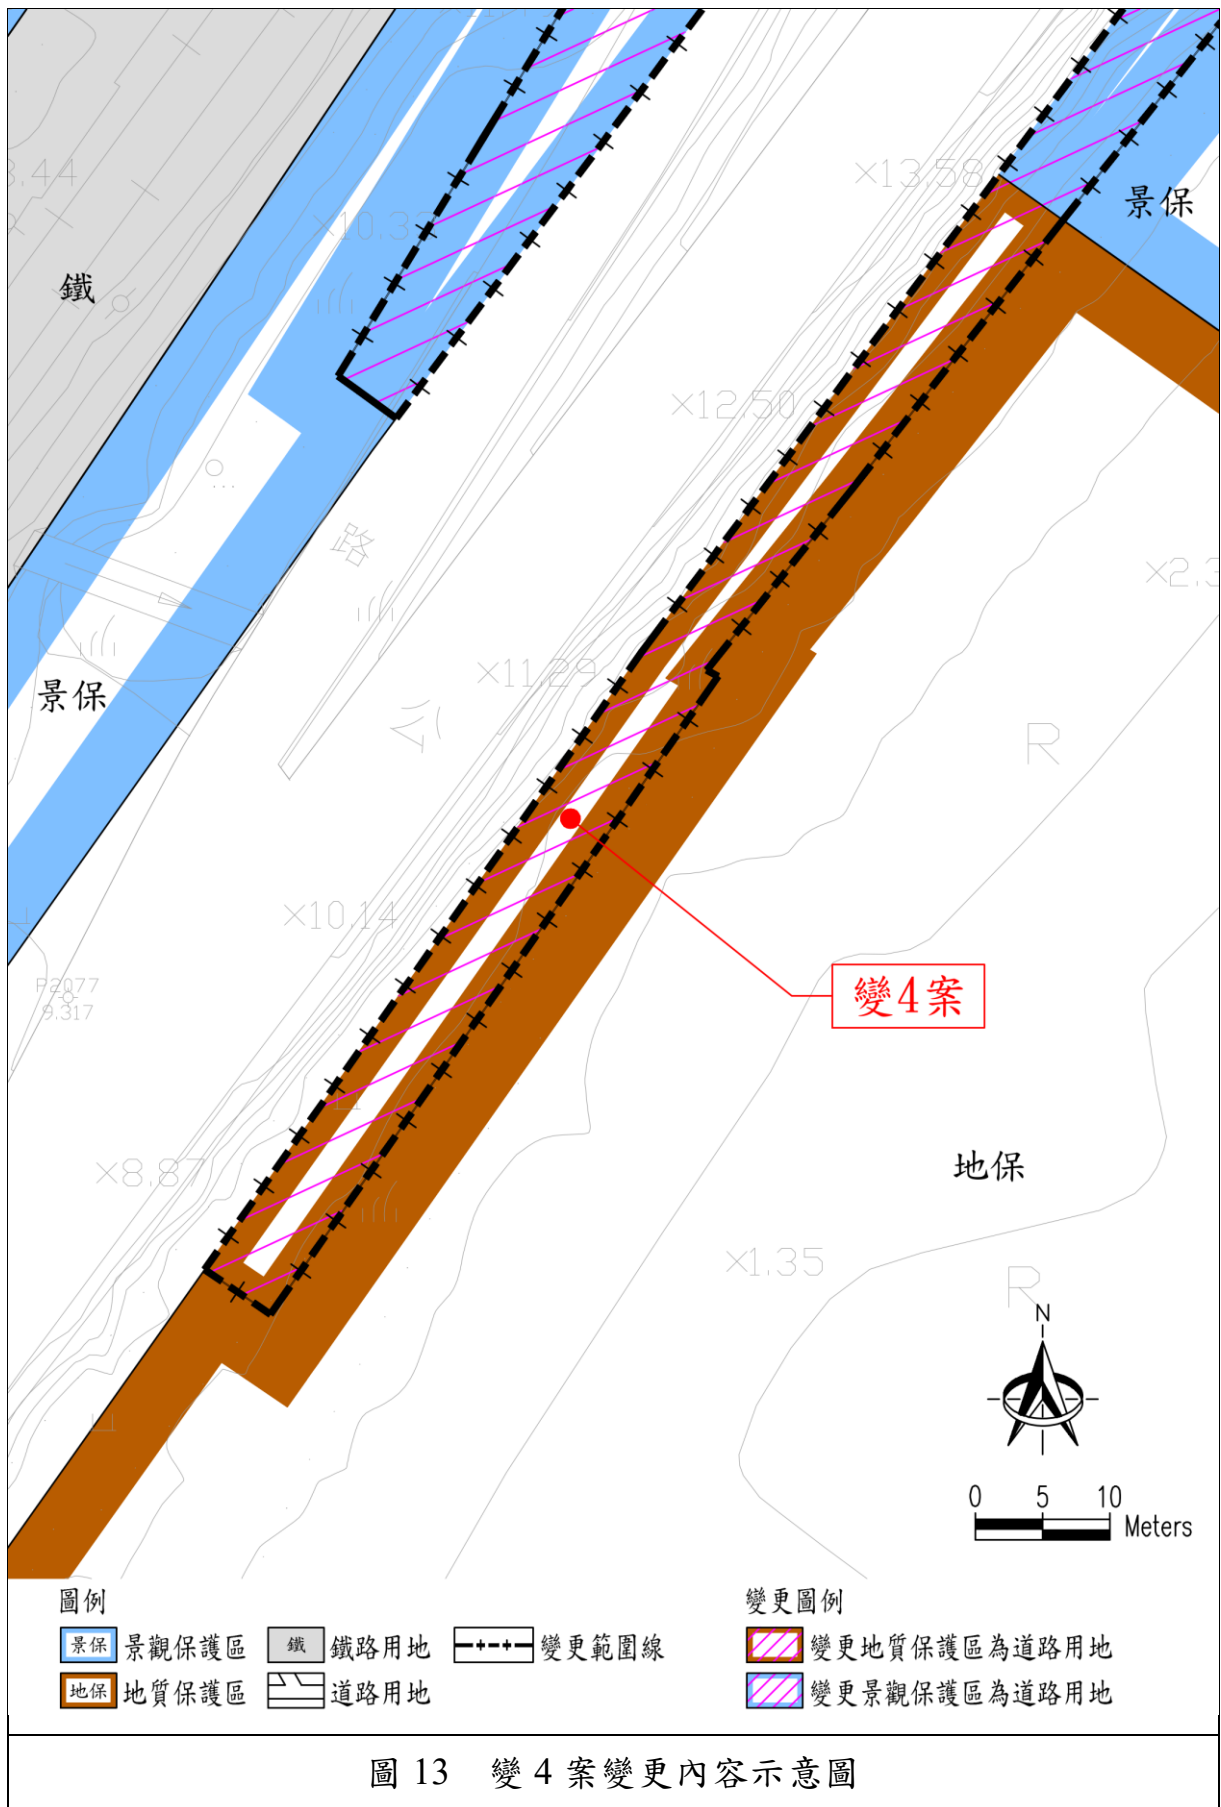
3.44

×10.3

×13.58

鐵

景保

×12.50

路

×2.3

景保

×11.29

R

×10.14

變4案

P2077
9.317

地保

×8.87

×1.35

R

N

0 5 10
Meters

圖例

景保 景觀保護區

鐵 鐵路用地

變更範圍線

地保 地質保護區

道路用地

變更圖例

變更地質保護區為道路用地

變更景觀保護區為道路用地

圖 13 變 4 案變更內容示意圖